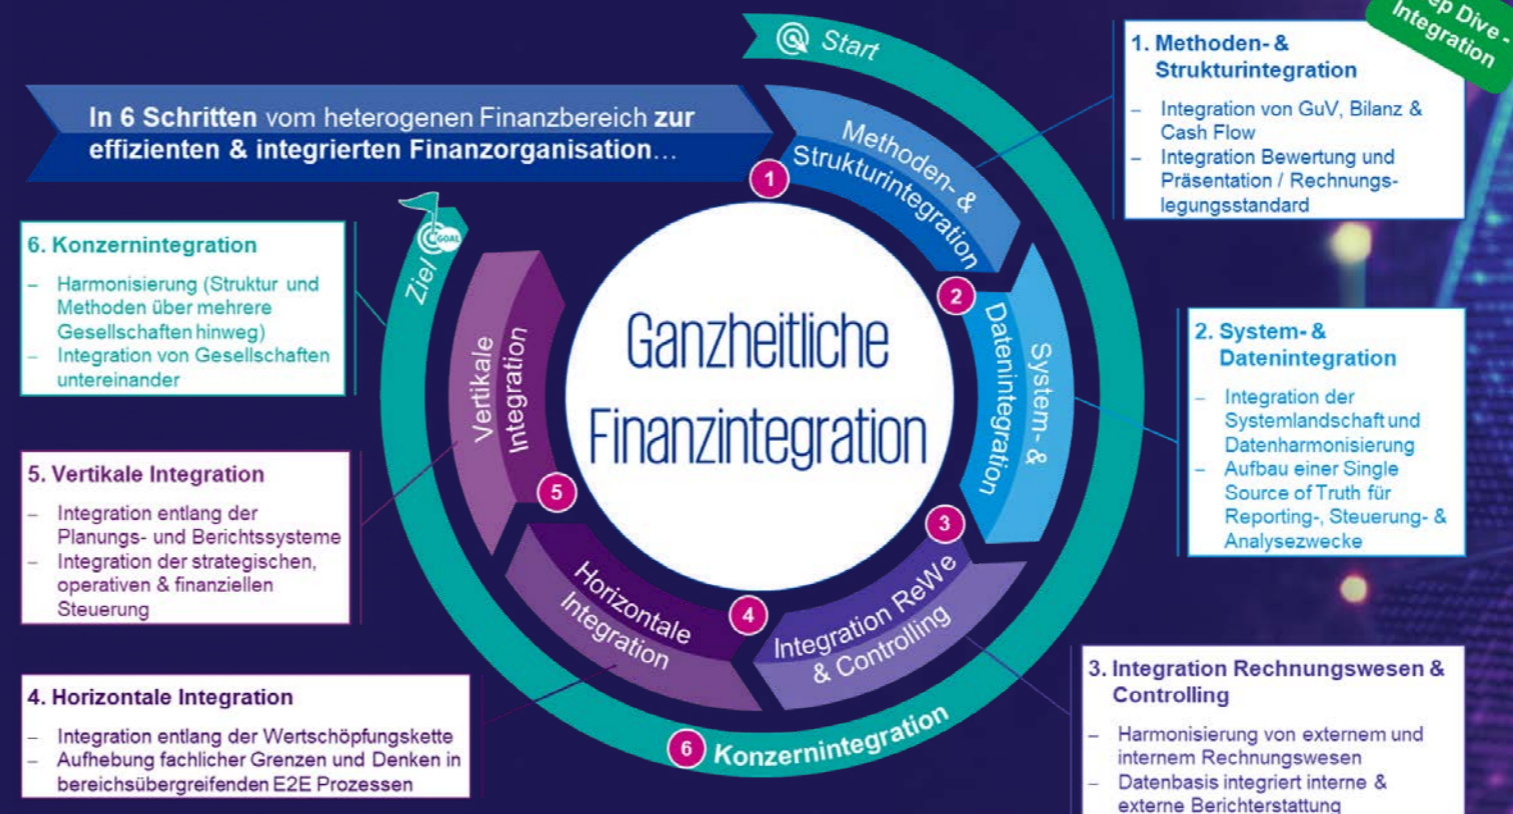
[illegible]ep Dive - Integration

Start

In 6 Schritten vom heterogenen Finanzbereich zur effizienten & integrierten Finanzorganisation…

1. Methoden- & Strukturintegration
– Integration von GuV, Bilanz & Cash Flow
– Integration Bewertung und Präsentation / Rechnungslegungsstandard

6. Konzernintegration
– Harmonisierung (Struktur und Methoden über mehrere Gesellschaften hinweg)
– Integration von Gesellschaften untereinander

Ziel

GOAL

1 Methoden- & Strukturintegration

2 System- & Datenintegration

3 Integration ReWe & Controlling

4 Horizontale Integration

5 Vertikale Integration

6 Konzernintegration

Ganzheitliche Finanzintegration

2. System- & Datenintegration
– Integration der Systemlandschaft und Datenharmonisierung
– Aufbau einer Single Source of Truth für Reporting-, Steuerung- & Analysezwecke

5. Vertikale Integration
– Integration entlang der Planungs- und Berichtssysteme
– Integration der strategischen, operativen & finanziellen Steuerung

4. Horizontale Integration
– Integration entlang der Wertschöpfungskette
– Aufhebung fachlicher Grenzen und Denken in bereichsübergreifenden E2E Prozessen

3. Integration Rechnungswesen & Controlling
– Harmonisierung von externem und internem Rechnungswesen
– Datenbasis integriert interne & externe Berichterstattung